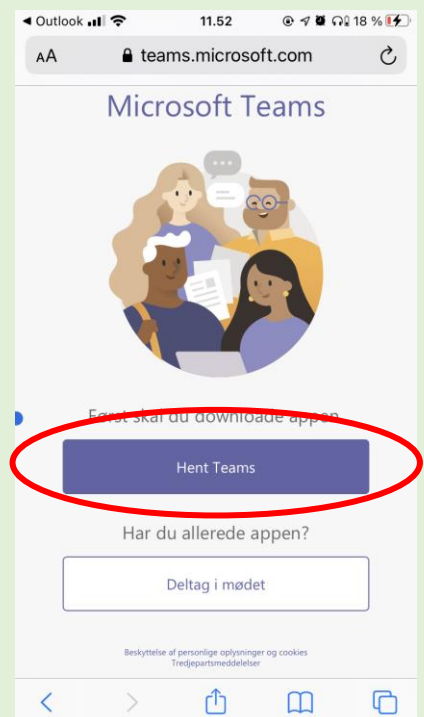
◄ Outlook 11.52 18 %

AA teams.microsoft.com

Microsoft Teams

Først skal du downloade appen

Hent Teams

Har du allerede appen?

Deltag i mødet

Beskyttelse af personlige oplysninger og cookies
Tredjepartsmeddelelser